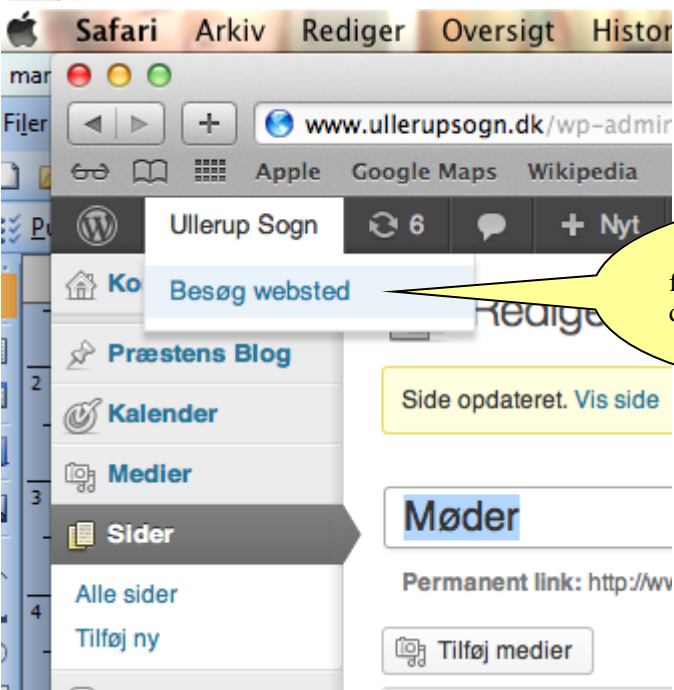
Safari Arkiv Rediger Oversigt Histor

mar

Filer

www.ullerupsogn.dk/wp-admir

Apple Google Maps Wikipedia

Ullerup Sogn 6 + Nyt

Ko

Besøg websted

Redige

f

c

Præstens Blog

Kalender

Medier

Sider

Alle sider

Tilføj ny

2

3

4

Side opdateret. Vis side

Møder

Permanent link: http://w

Tilføj medier